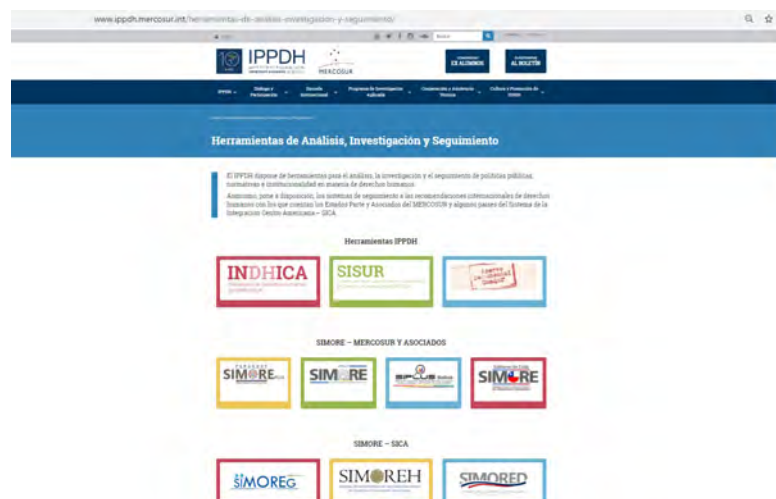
www.ippdh.mercosur.int/herramientas-de-analisis-investigacion-y-seguimiento/

IPPDH

MERCOSUR

EX ALUMNOS

AL BOLETÍN

IPPDH

Diálogo y Participación

Escuela Internacional

Programa de Investigación Aplicada

Cooperación y Asistencia Técnica

Cultura y Promoción de Derechos

Herramientas de Análisis, Investigación y Seguimiento

El IPPDH dispone de herramientas para el análisis, la investigación y el seguimiento de políticas públicas, normativas e institucionalidad en materia de derechos humanos.

Asimismo, pone a disposición, los sistemas de seguimiento a las recomendaciones internacionales de derechos humanos con los que cuentan los Estados Parte y Asociados del MERCOSUR y algunos países del Sistema de la Integración Centro Americana – SICA.

Herramientas IPPDH

INDHICA

SISUR

SIMORE – MERCOSUR Y ASOCIADOS

SIMORE

SIMORE

SPCUS

SIMORE

SIMORE – SICA

SIMOREG

SIMOREH

SIMORED